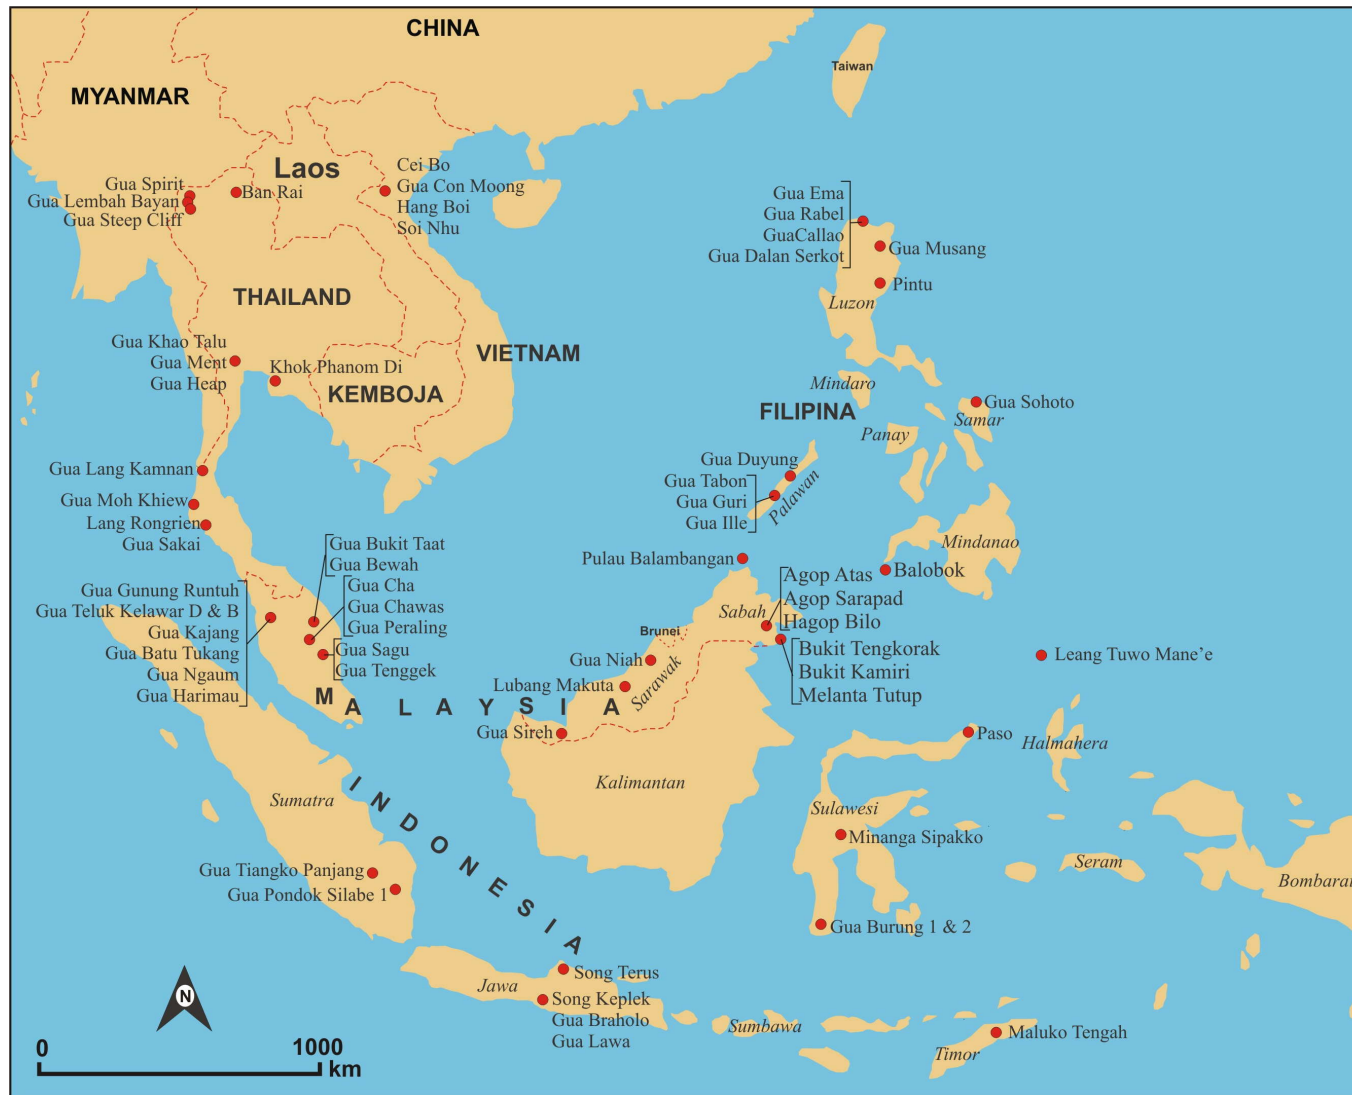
CHINA
MYANMAR
Taiwan
Laos
Gua Spirit
Gua Lembah Bayan
Gua Steep Cliff
Ban Rai
Cei Bo
Gua Con Moong
Hang Boi
Soi Nhu
Gua Ema
Gua Rabel
GuaCallao
Gua Dalan Serkot
Gua Musang
Pintu
Luzon
THAILAND
Gua Khao Talu
Gua Ment
Gua Heap
Khok Phanom Di
KEMBOJA
VIETNAM
Mindaro
FILIPINA
Gua Sohoto
Samar
Panay
Gua Lang Kamnan
Gua Moh Khiew
Lang Rongrien
Gua Sakai
Gua Duyung
Gua Tabon
Gua Guri
Gua Ille
Palawan
Mindanao
Gua Bukit Taat
Gua Bewah
Gua Cha
Gua Chawas
Gua Peraling
Gua Sagu
Gua Tenggek
Gua Gunung Runtuh
Gua Teluk Kelawar D & B
Gua Kajang
Gua Batu Tukang
Gua Ngaum
Gua Harimau
Pulau Balambangan
Agop Atas
Agop Sarapad
Hagop Bilo
Balobok
Sabah
Brunei
Gua Niah
Bukit Tengkorak
Bukit Kamiri
Melanta Tutup
Leang Tuwo Mane'e
Lubang Makuta
Sarawak
M A L A Y S I A
Gua Sireh
Paso
Halmahera
Kalimantan
Sumatra
I N D O N E S I A
Sulawesi
Minanga Sipakko
Seram
Bombarai
Gua Tiangko Panjang
Gua Pondok Silabe 1
Gua Burung 1 & 2
Song Terus
Jawa
Song Keplek
Gua Braholo
Gua Lawa
Sumbawa
Maluko Tengah
Timor
N
0
1000
km